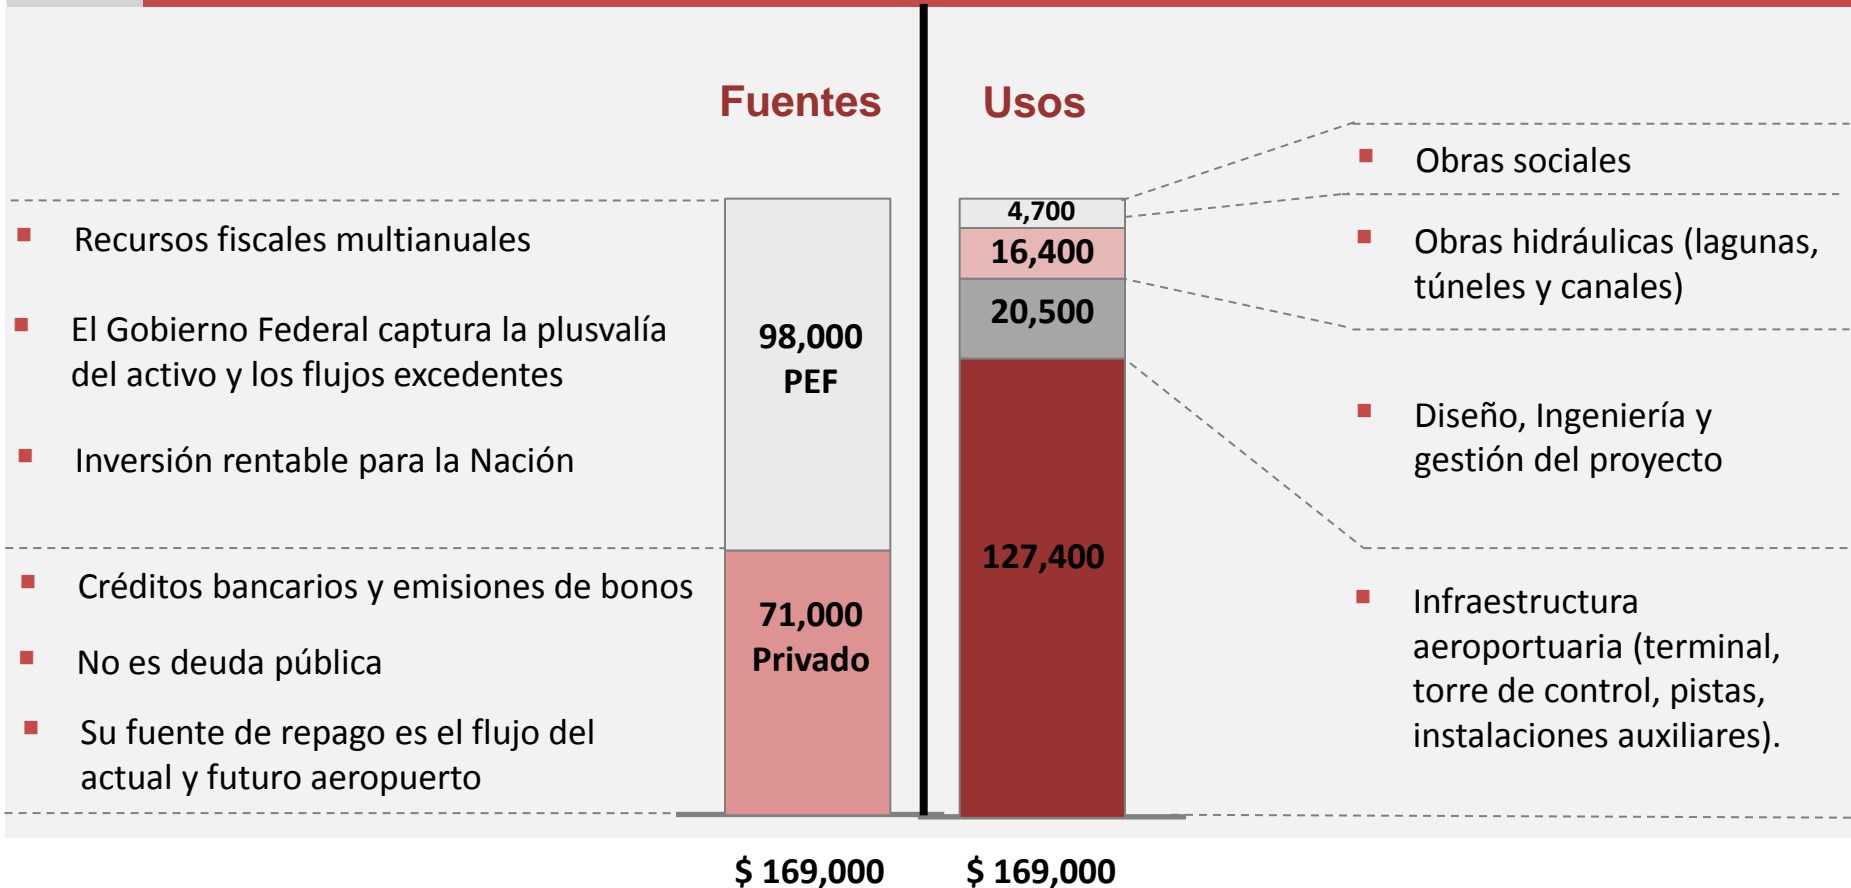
Fuentes

Usos

- Recursos fiscales multianuales
- El Gobierno Federal captura la plusvalía del activo y los flujos excedentes
- Inversión rentable para la Nación

98,000
PEF

- Créditos bancarios y emisiones de bonos
- No es deuda pública
- Su fuente de repago es el flujo del actual y futuro aeropuerto

71,000
Privado

4,700
16,400
20,500
127,400

- Obras sociales
- Obras hidráulicas (lagunas, túneles y canales)
- Diseño, Ingeniería y gestión del proyecto
- Infraestructura aeroportuaria (terminal, torre de control, pistas, instalaciones auxiliares).

$ 169,000

$ 169,000